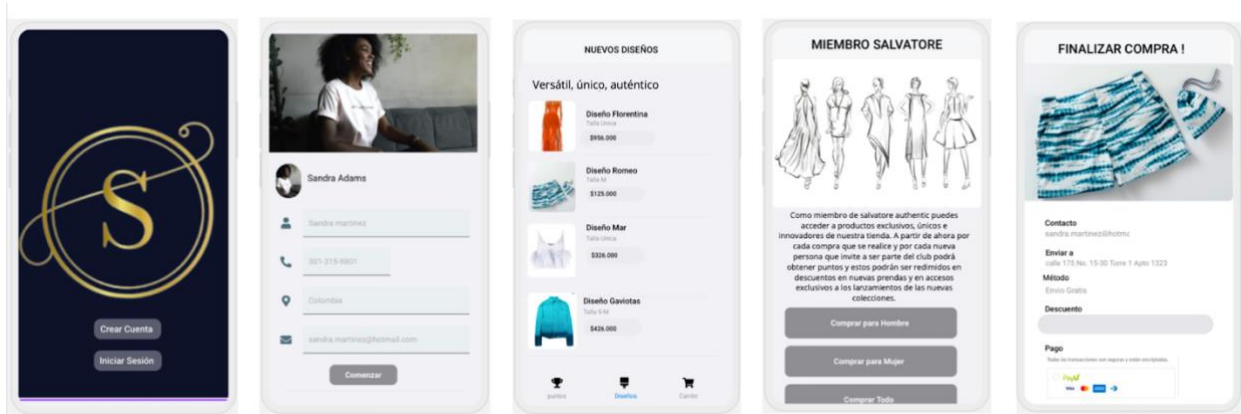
S

Crear Cuenta

Iniciar Sesión

Sandra Adams

Sandra martinez

301-315-8801

Colombia

sandra.martinez@hotmail.com

Comenzar

NUEVOS DISEÑOS

Versátil, único, auténtico

Diseño Florentina
Talla Unica
$956.000

Diseño Romeo
Talla M
$125.000

Diseño Mar
Talla Unica
$326.000

Diseño Gaviotas
Talla S-M
$426.000

puntos Diseños Carrito

MIEMBRO SALVATORE

Como miembro de salvatore authentic puedes acceder a productos exclusivos, únicos e innovadores de nuestra tienda. A partir de ahora por cada compra que se realice y por cada nueva persona que invite a ser parte del club podrá obtener puntos y estos podrán ser redimidos en descuentos en nuevas prendas y en accesos exclusivos a los lanzamientos de las nuevas colecciones.

Comprar para Hombre

Comprar para Mujer

Comprar Todo

FINALIZAR COMPRA !

Contacto
sandra.martinez@hotmc

Enviar a
calle 175 No. 15-30 Torre 1 Apto 1323

Método
Envío Gratis

Descuento

Pago
Todas las transacciones son seguras y están encriptadas.

PayPal
Visa